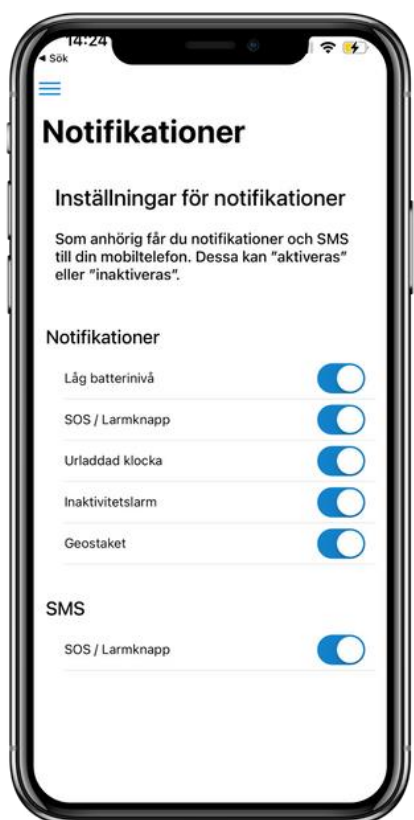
14:24
◂ Sök

Notifikationer

Inställningar för notifikationer

Som anhörig får du notifikationer och SMS till din mobiltelefon. Dessa kan "aktiveras" eller "inaktiveras".

Notifikationer

Låg batterinivå

SOS / Larmknapp

Urladdad klocka

Inaktivitetslarm

Geostaket

SMS

SOS / Larmknapp